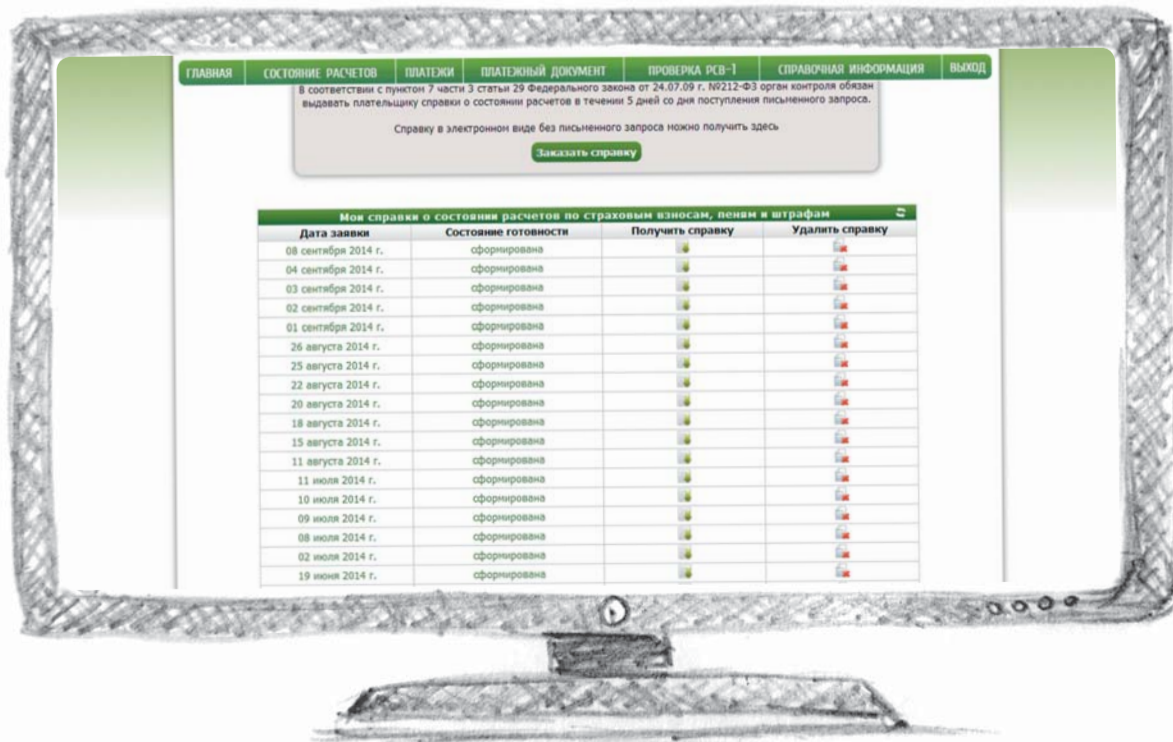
ГЛАВНАЯ | СОСТОЯНИЕ РАСЧЕТОВ | ПЛАТЕЖИ | ПЛАТЕЖНЫЙ ДОКУМЕНТ | ПРОВЕРКА РСВ-1 | СПРАВОЧНАЯ ИНФОРМАЦИЯ | ВЫХОД

В соответствии с пунктом 7 части 3 статьи 29 Федерального закона от 24.07.09 г. №212-ФЗ орган контроля обязан выдавать плательщику справки о состоянии расчетов в течении 5 дней со дня поступления письменного запроса.

Справку в электронном виде без письменного запроса можно получить здесь

Заказать справку

Мои справки о состоянии расчетов по страховым взносам, пеням и штрафам

| Дата заявки | Состояние готовности | Получить справку | Удалить справку |
|---|---|---|---|
| 08 сентября 2014 г. | сформирована | | |
| 04 сентября 2014 г. | сформирована | | |
| 03 сентября 2014 г. | сформирована | | |
| 02 сентября 2014 г. | сформирована | | |
| 01 сентября 2014 г. | сформирована | | |
| 26 августа 2014 г. | сформирована | | |
| 25 августа 2014 г. | сформирована | | |
| 22 августа 2014 г. | сформирована | | |
| 20 августа 2014 г. | сформирована | | |
| 18 августа 2014 г. | сформирована | | |
| 15 августа 2014 г. | сформирована | | |
| 11 августа 2014 г. | сформирована | | |
| 11 июля 2014 г. | сформирована | | |
| 10 июля 2014 г. | сформирована | | |
| 09 июля 2014 г. | сформирована | | |
| 08 июля 2014 г. | сформирована | | |
| 02 июля 2014 г. | сформирована | | |
| 19 июня 2014 г. | сформирована | | |